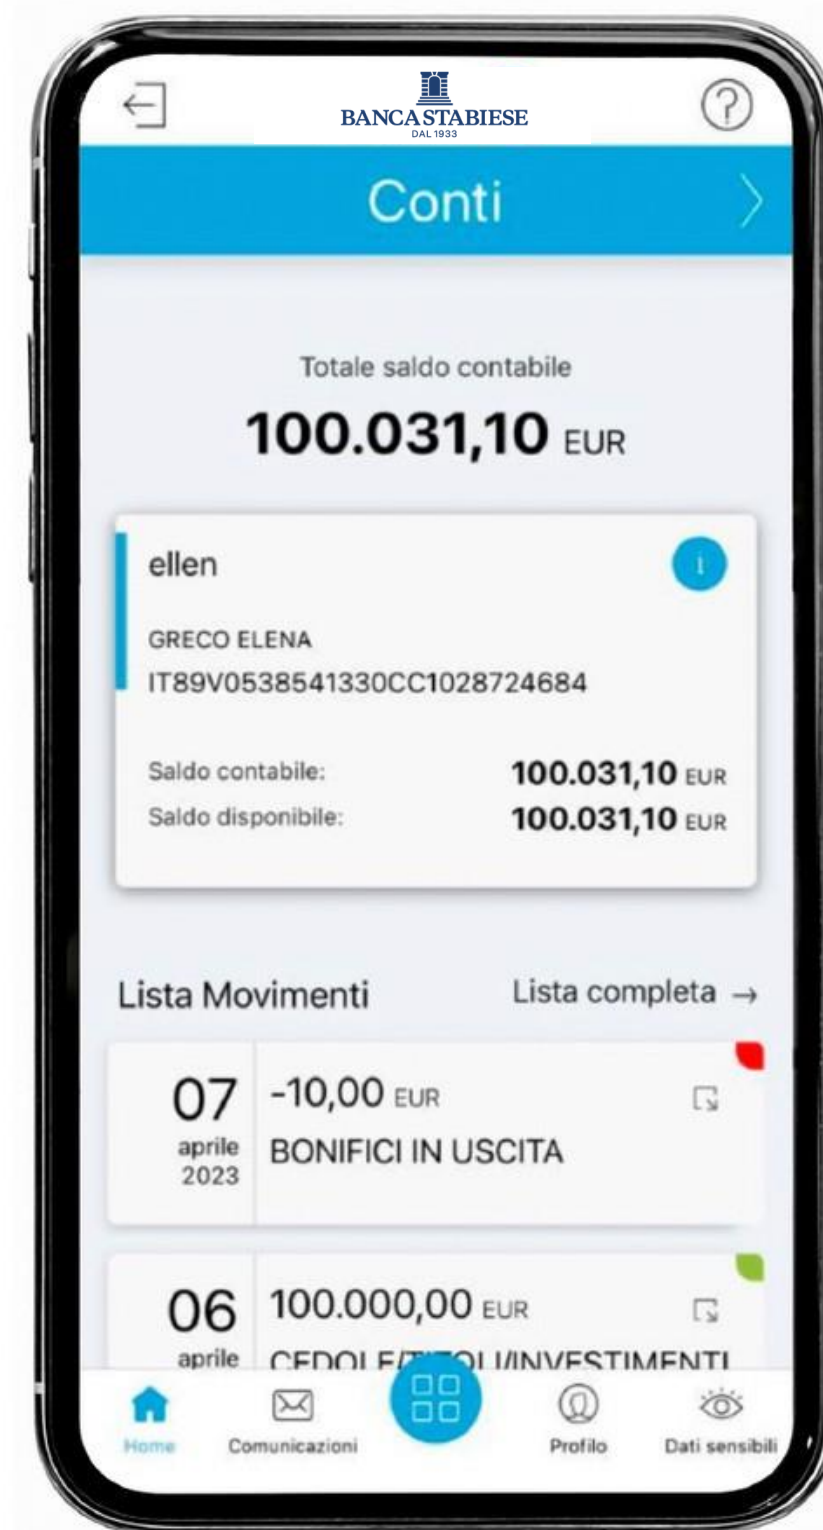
BANCA STABIESE
DAL 1933

Conti

Totale saldo contabile
100.031,10 EUR

ellen

GRECO ELENA
IT89V0538541330CC1028724684

Saldo contabile: 100.031,10 EUR
Saldo disponibile: 100.031,10 EUR

Lista Movimenti
Lista completa →

07 aprile 2023
-10,00 EUR
BONIFICI IN USCITA

06 aprile
100.000,00 EUR
CEDOLE/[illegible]OLI/INVESTIMENTI

Home
Comunicazioni
Profilo
Dati sensibili